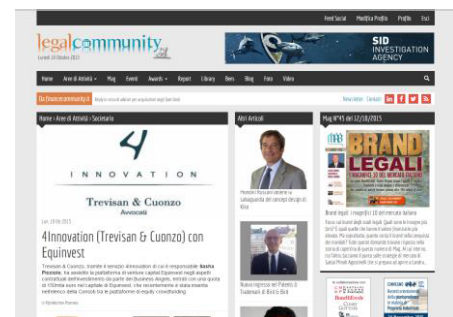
Feed Social Modifica Profilo Profilo Esci

legalcommunity.it

SID INVESTIGATION AGENCY

Home Aree di Attività Mag Event Awards Report Library Bees Blog Foto Video

Da financecommunity.it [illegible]

Newsletter Contatti

Home › Aree di Attività › Societario

Altri Articoli

Mag N°45 del 12/10/2015

4 INNOVATION

Trevisan & Cuonzo
Avvocati

4Innovation (Trevisan & Cuonzo) con Equinvest

Trevisan & Cuonzo, tramite il servizio 4Innovation di cui è responsabile Sasha Piccinini, ha assistito la piattaforma di venture capital Equinvest negli aspetti contrattuali dell'investimento da parte dei Business Angels, entrati con una quota di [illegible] nel capitale di Equinvest, che recentemente è stata inserita nell'elenco della Consob tra le piattaforme di equity crowdfunding.

BRAND LEGALI

Brand legali: i magnifici 10 del mercato italiano

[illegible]

Nuovo ingresso nel Palazzo di Tsuderani di Boschi Biro